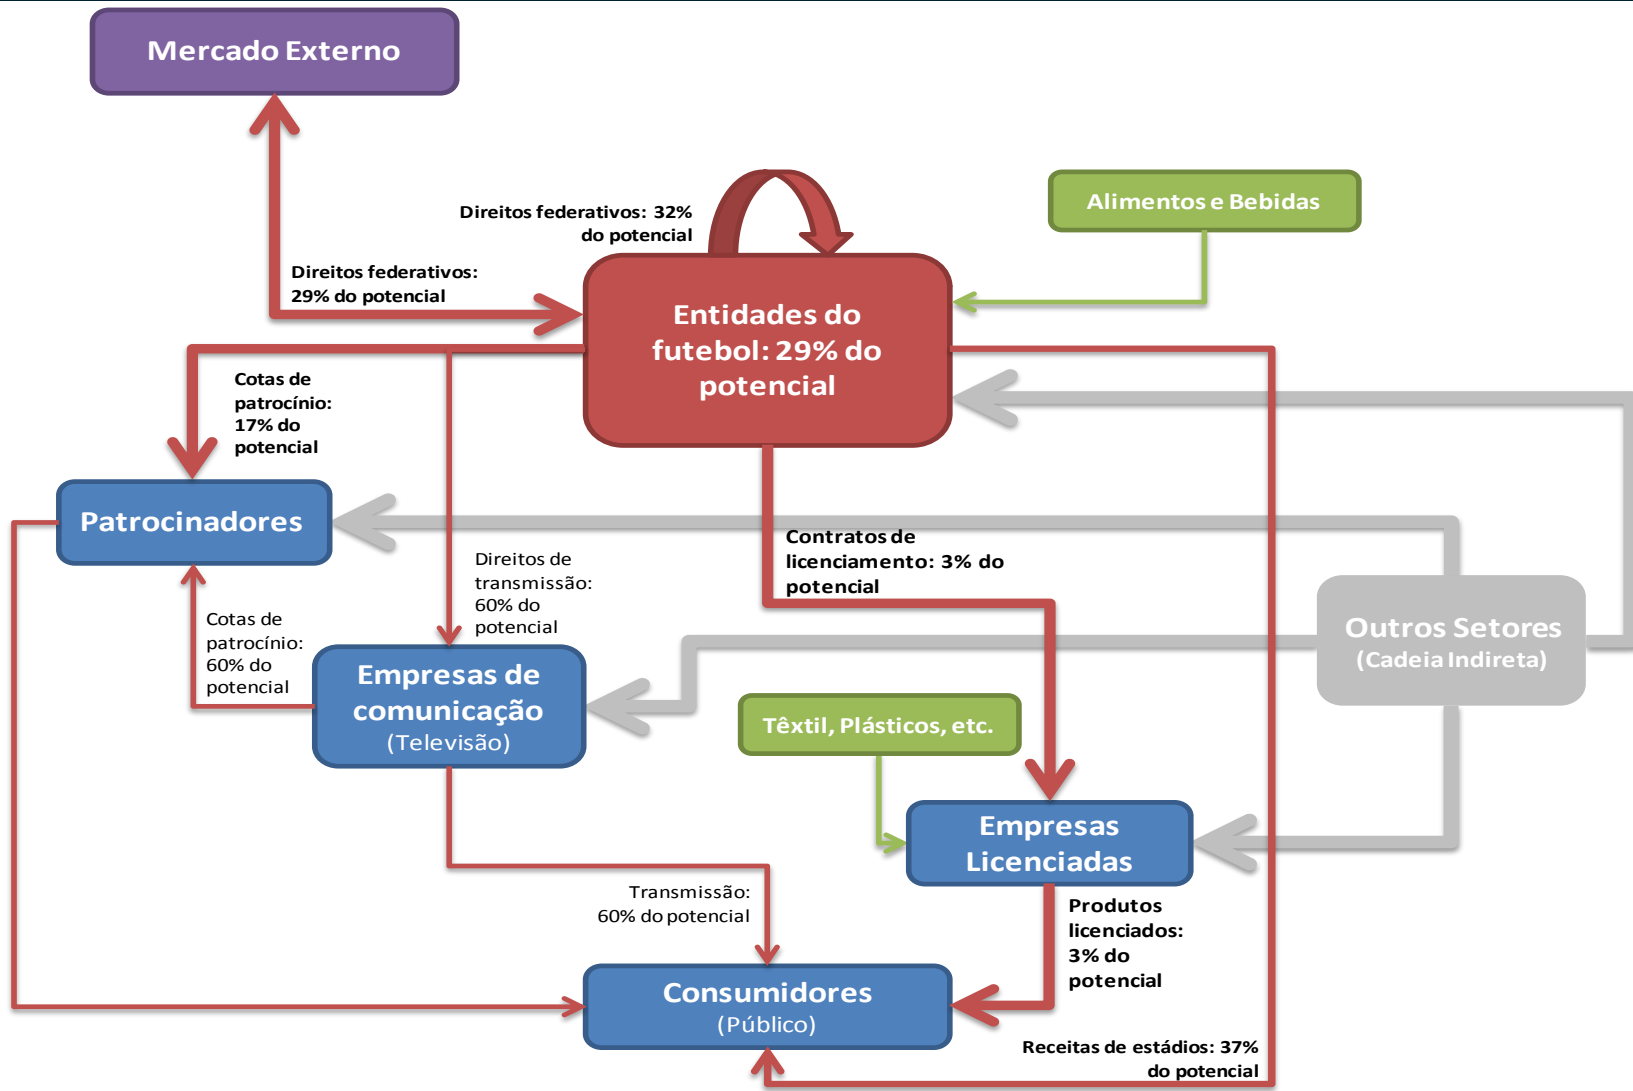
Mercado Externo

Direitos federativos: 32% do potencial

Alimentos e Bebidas

Direitos federativos: 29% do potencial

Entidades do futebol: 29% do potencial

Cotas de patrocínio: 17% do potencial

Patrocinadores

Direitos de transmissão: 60% do potencial

Contratos de licenciamento: 3% do potencial

Outros Setores (Cadeia Indireta)

Cotas de patrocínio: 60% do potencial

Empresas de comunicação (Televisão)

Têxtil, Plásticos, etc.

Empresas Licenciadas

Transmissão: 60% do potencial

Produtos licenciados: 3% do potencial

Consumidores (Público)

Receitas de estádios: 37% do potencial